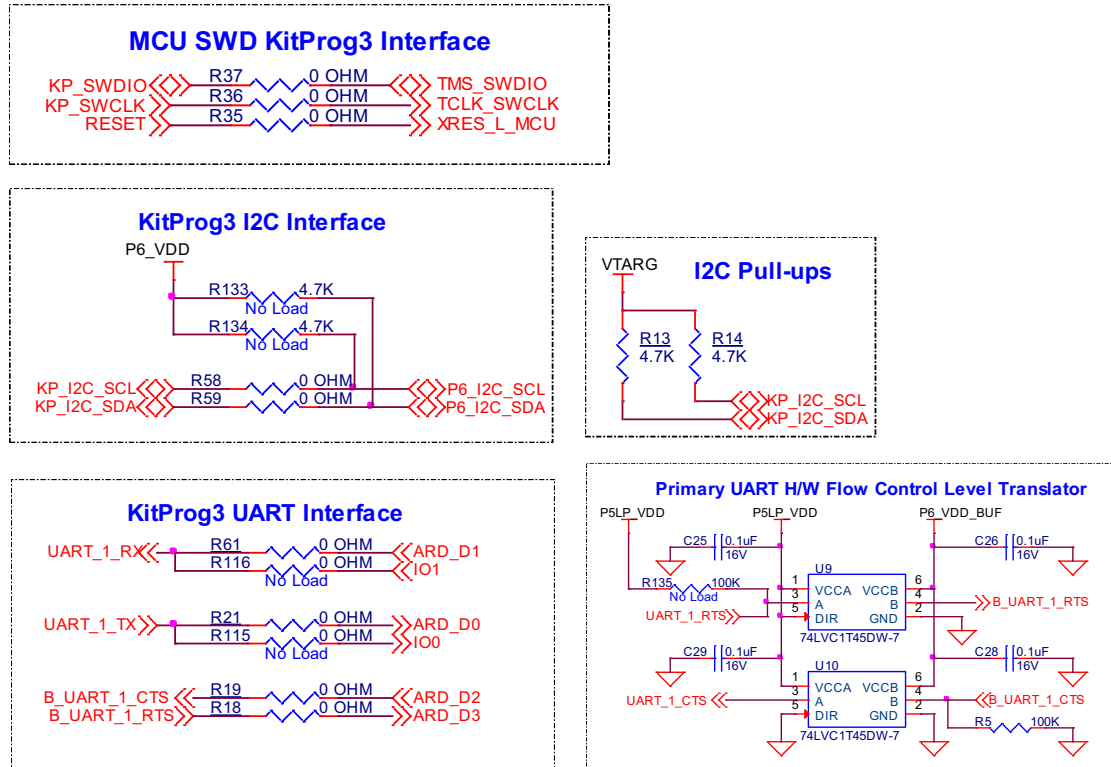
MCU SWD KitProg3 Interface

KP_SWDIO
KP_SWCLK
RESET
R37
R36
R35
0 OHM
0 OHM
0 OHM
TMS_SWDIO
TCLK_SWCLK
XRES_L_MCU

KitProg3 I2C Interface

P6_VDD
R133
4.7K
No Load
R134
4.7K
No Load
KP_I2C_SCL
KP_I2C_SDA
R58
R59
0 OHM
0 OHM
P6_I2C_SCL
P6_I2C_SDA

VTARG
I2C Pull-ups
R13
4.7K
R14
4.7K
KP_I2C_SCL
KP_I2C_SDA

KitProg3 UART Interface

UART_1_RX
R61
0 OHM
R116
0 OHM
No Load
ARD_D1
IO1
UART_1_TX
R21
0 OHM
R115
0 OHM
No Load
ARD_D0
IO0
B_UART_1_CTS
B_UART_1_RTS
R19
0 OHM
R18
0 OHM
ARD_D2
ARD_D3

Primary UART H/W Flow Control Level Translator

P5LP_VDD
P5LP_VDD
P6_VDD_BUF
C25
0.1uF
16V
C26
0.1uF
16V
U9
1 VCCA VCCB 6
3 A B 4
5 DIR GND 2
R135
100K
No Load
UART_1_RTS
B_UART_1_RTS
74LVC1T45DW-7
C29
0.1uF
16V
C28
0.1uF
16V
U10
1 VCCA VCCB 6
3 A B 4
5 DIR GND 2
UART_1_CTS
B_UART_1_CTS
R5
100K
74LVC1T45DW-7